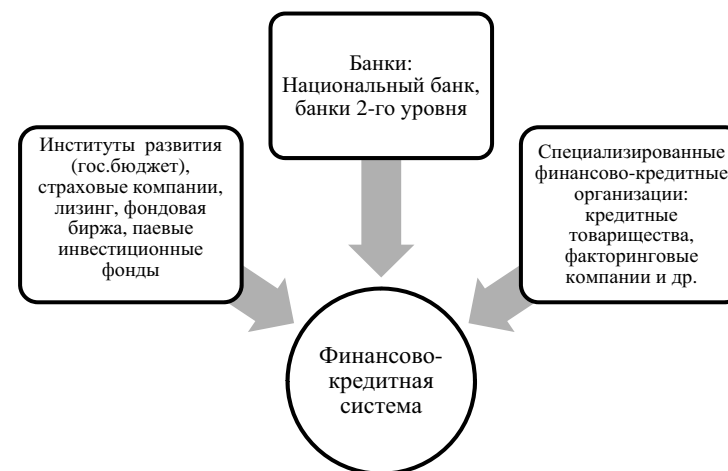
Банки: Национальный банк, банки 2-го уровня

Институты развития (гос.бюджет), страховые компании, лизинг, фондовая биржа, паевые инвестиционные фонды

Специализированные финансово-кредитные организации: кредитные товарищества, факторинговые компании и др.

Финансово-кредитная система